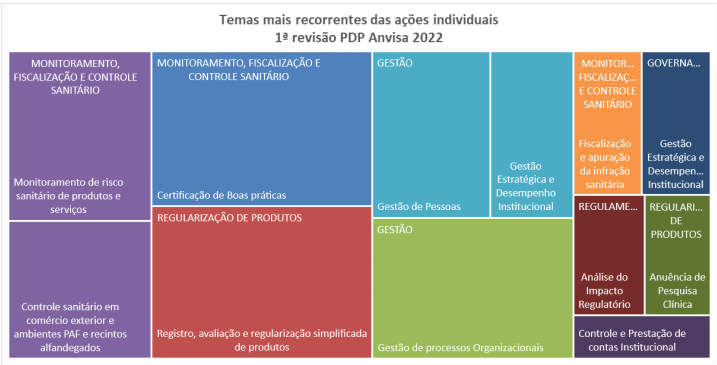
Temas mais recorrentes das ações individuais
1ª revisão PDP Anvisa 2022

MONITORAMENTO, FISCALIZAÇÃO E CONTROLE SANITÁRIO

Monitoramento de risco sanitário de produtos e serviços

Controle sanitário em comércio exterior e ambientes PAF e recintos alfandegados

MONITORAMENTO, FISCALIZAÇÃO E CONTROLE SANITÁRIO

Certificação de Boas práticas

REGULARIZAÇÃO DE PRODUTOS

Registro, avaliação e regularização simplificada de produtos

GESTÃO

Gestão de Pessoas

Gestão Estratégica e Desempenho Institucional

GESTÃO

Gestão de processos Organizacionais

MONITOR... FISCALIZAÇ... E CONTROLE SANITÁRIO

Fiscalização e apuração da infração sanitária

GOVERNA...

Gestão Estratégica e Desempen... Institucional

REGULAME...

Análise do Impacto Regulatório

REGULARI... DE PRODUTOS

Anuência de Pesquisa Clínica

Controle e Prestação de contas Institucional